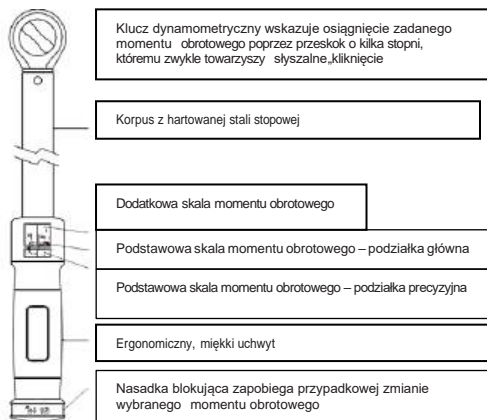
Klucz dynamometryczny wskazuje osiągnięcie zadanego momentu obrotowego poprzez przeskok o kilka stopni, któremu zwykle towarzyszy słyszalne„kliknięcie

Korpus z hartowanej stali stopowej

Dodatkowa skala momentu obrotowego

Podstawowa skala momentu obrotowego – podziałka główna

Podstawowa skala momentu obrotowego – podziałka precyzyjna

Ergonomiczny, miękki uchwyt

Nasadka blokująca zapobiega przypadkowej zmianie wybranego momentu obrotowego